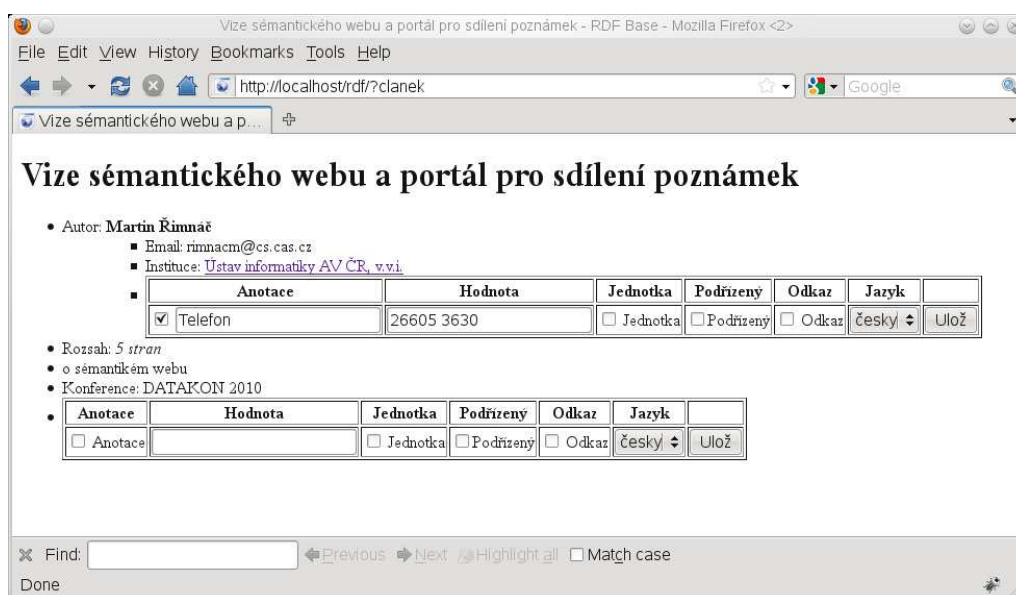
Vize sémantického webu a portál pro sdílení poznámek - RDF Base - Mozilla Firefox <2>

File Edit View History Bookmarks Tools Help

http://localhost/rdf/?clanek

Google

Vize sémantického webu a p...

# Vize sémantického webu a portál pro sdílení poznámek

- Autor: **Martin Řimnáč**
  - Email: rimnacm@cs.cas.cz
  - Instituce: Ústav informatiky AV ČR, v.v.i.
  -

| Anotace | Hodnota | Jednotka | Podřízený | Odkaz | Jazyk | |
|---|---|---|---|---|---|---|
| ☑ Telefon | 26605 3630 | ☐ Jednotka | ☐ Podřízený | ☐ Odkaz | česky | Ulož |

- Rozsah: *5 stran*
- o sémantikém webu
- Konference: DATAKON 2010
-

| Anotace | Hodnota | Jednotka | Podřízený | Odkaz | Jazyk | |
|---|---|---|---|---|---|---|
| ☐ Anotace | | ☐ Jednotka | ☐ Podřízený | ☐ Odkaz | česky | Ulož |

Find: Previous Next Highlight all ☐ Match case

Done